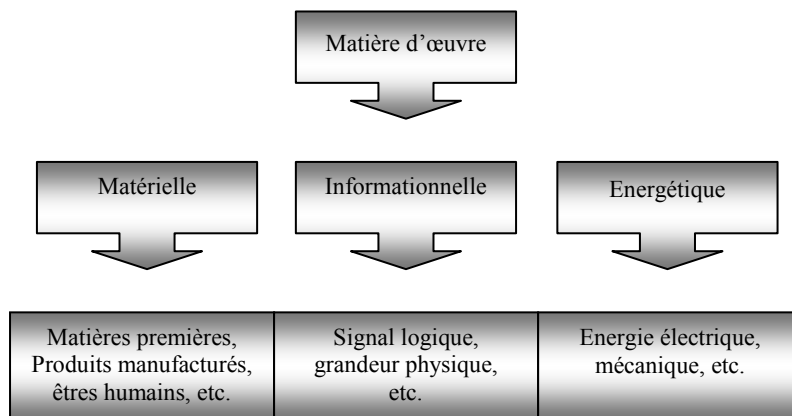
Matière d'œuvre

Matérielle

Informationnelle

Energétique

| Matières premières, Produits manufacturés, êtres humains, etc. | Signal logique, grandeur physique, etc. | Energie électrique, mécanique, etc. |
|---|---|---|